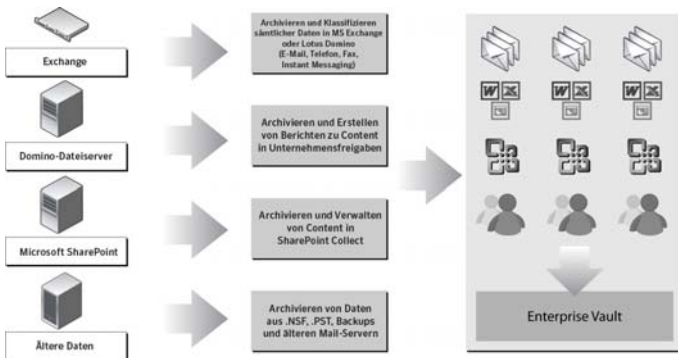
Exchange

Archivieren und Klassifizieren sämtlicher Daten in MS Exchange oder Lotus Domino (E-Mail, Telefon, Fax, Instant Messaging)

Domino-Dateiserver

Archivieren und Erstellen von Berichten zu Content in Unternehmensfreigaben

Microsoft SharePoint

Archivieren und Verwalten von Content in SharePoint Collect

Ältere Daten

Archivieren von Daten aus .NSF, .PST, Backups und älteren Mail-Servern

Enterprise Vault